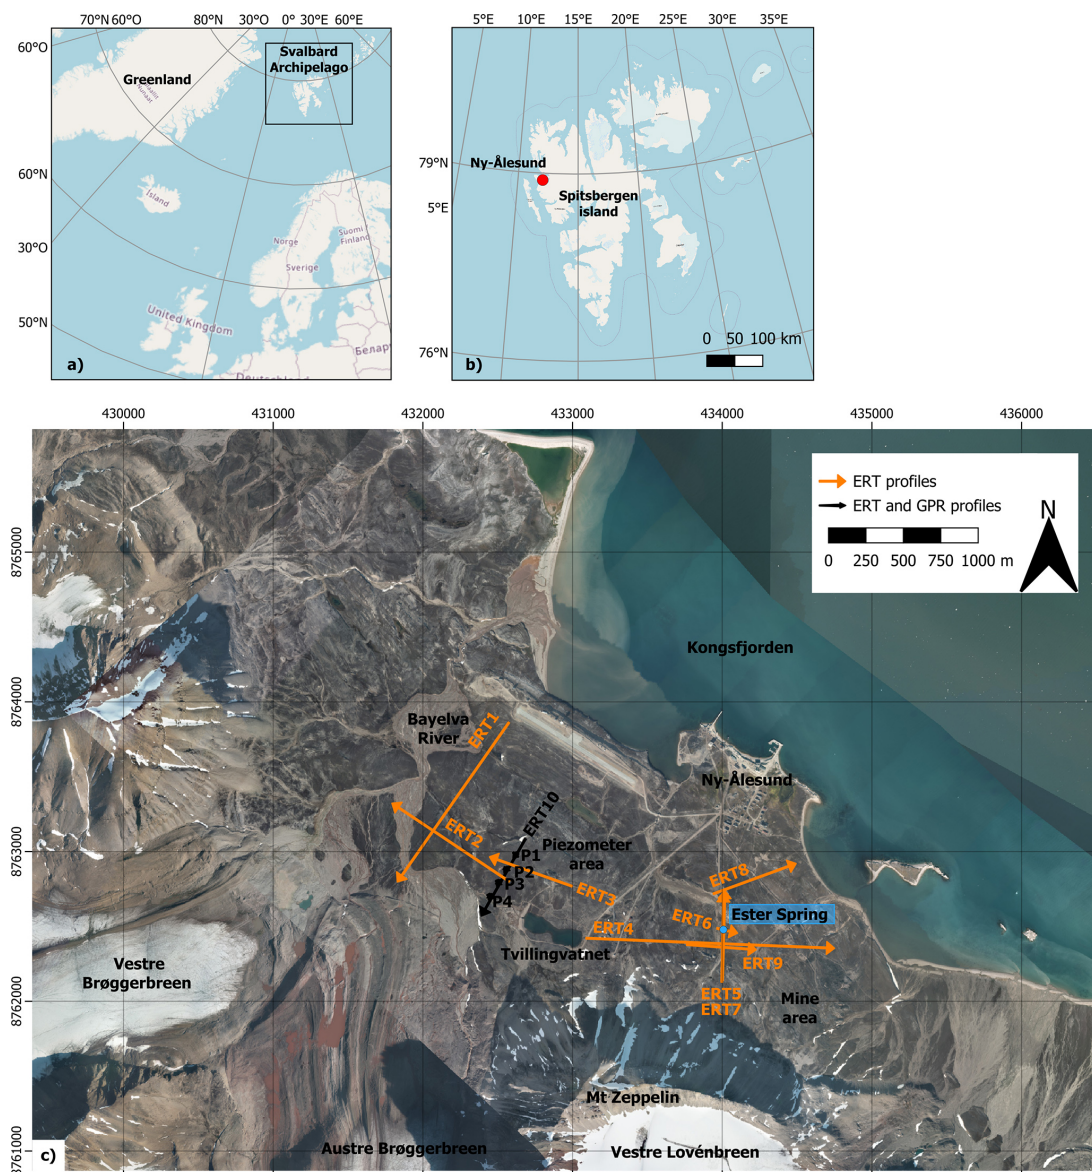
70°N 60°O 80°N 30°O 0° 30°E 60°E
60°O
Svalbard Archipelago
Greenland
60°N
Island
30°O
Norge
Suomi Finland
Sverige
50°N
United Kingdom
Белар
a)

5°E 10°E 15°E 20°E 25°E 30°E 35°E
79°N
Ny-Ålesund
5°E
Spitsbergen island
76°N
0 50 100 km
b)

430000 431000 432000 433000 434000 435000 436000
8765000
8764000
8763000
8762000
8761000
ERT profiles
ERT and GPR profiles
0 250 500 750 1000 m
N
Kongsfjorden
Bayelva River
ERT1
ERT10
ERT2
Piezometer area
P1
P2
P3
P4
ERT3
Ny-Ålesund
ERT8
Ester Spring
ERT6
ERT4
Tvillingvatnet
ERT9
ERT5
ERT7
Mine area
Vestre Brøggerbreen
Mt Zeppelin
Austre Brøggerbreen
Vestre Lovénbreen
c)